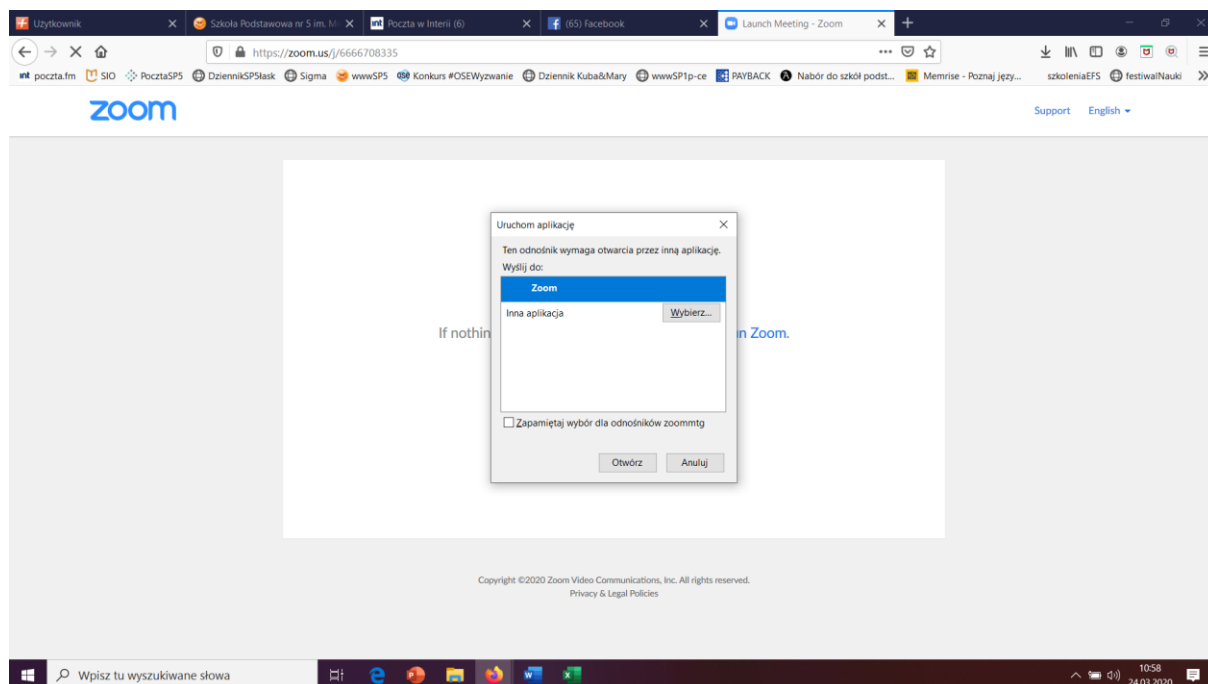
Użytkownik
Szkoła Podstawowa nr 5 im. M
Poczta w Interii (6)
(65) Facebook
Launch Meeting - Zoom

https://zoom.us/j/6666708335

poczta.fm SIO PocztaSP5 DziennikSP5lask Sigma wwwSP5 Konkurs #OSEWyzwanie Dziennik Kuba&Mary wwwSP1p-ce PAYBACK Nabór do szkół podst... Memrise - Poznaj języ... szkoleniaEFS festiwalNauki

zoom

Support English

If nothin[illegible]n Zoom.

Uruchom aplikację

Ten odnośnik wymaga otwarcia przez inną aplikację.

Wyślij do:

Zoom

Inna aplikacja

Wybierz...

Zapamiętaj wybór dla odnośników zoommtg

Otwórz

Anuluj

Copyright ©2020 Zoom Video Communications, Inc. All rights reserved.

Privacy & Legal Policies

Wpisz tu wyszukiwane słowa

10:58
24.03.2020